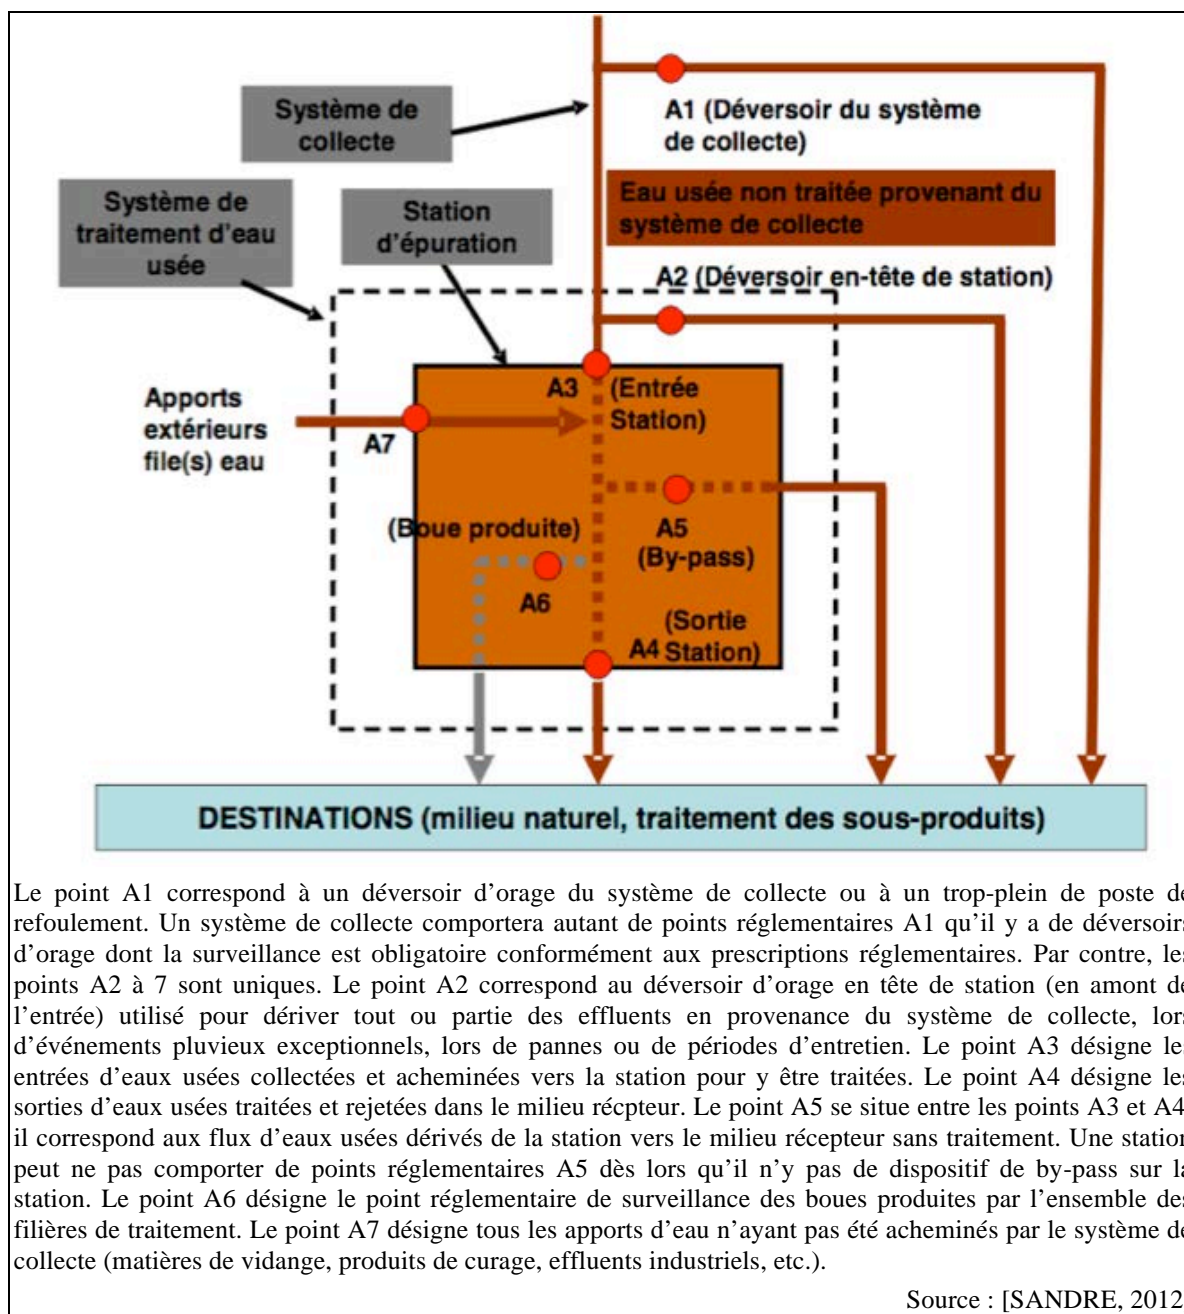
Système de collecte

A1 (Déversoir du système de collecte)

Système de traitement d'eau usée

Station d'épuration

Eau usée non traitée provenant du système de collecte

A2 (Déversoir en-tête de station)

Apports extérieurs file(s) eau

A7

A3 (Entrée Station)

(Boue produite)

A5 (By-pass)

A6

(Sortie A4 Station)

DESTINATIONS (milieu naturel, traitement des sous-produits)

Le point A1 correspond à un déversoir d'orage du système de collecte ou à un trop-plein de poste de refoulement. Un système de collecte comportera autant de points réglementaires A1 qu'il y a de déversoirs d'orage dont la surveillance est obligatoire conformément aux prescriptions réglementaires. Par contre, les points A2 à 7 sont uniques. Le point A2 correspond au déversoir d'orage en tête de station (en amont de l'entrée) utilisé pour dériver tout ou partie des effluents en provenance du système de collecte, lors d'événements pluvieux exceptionnels, lors de pannes ou de périodes d'entretien. Le point A3 désigne les entrées d'eaux usées collectées et acheminées vers la station pour y être traitées. Le point A4 désigne les sorties d'eaux usées traitées et rejetées dans le milieu récpteur. Le point A5 se situe entre les points A3 et A4 : il correspond aux flux d'eaux usées dérivés de la station vers le milieu récepteur sans traitement. Une station peut ne pas comporter de points réglementaires A5 dès lors qu'il n'y pas de dispositif de by-pass sur la station. Le point A6 désigne le point réglementaire de surveillance des boues produites par l'ensemble des filières de traitement. Le point A7 désigne tous les apports d'eau n'ayant pas été acheminés par le système de collecte (matières de vidange, produits de curage, effluents industriels, etc.).

Source : [SANDRE, 2012